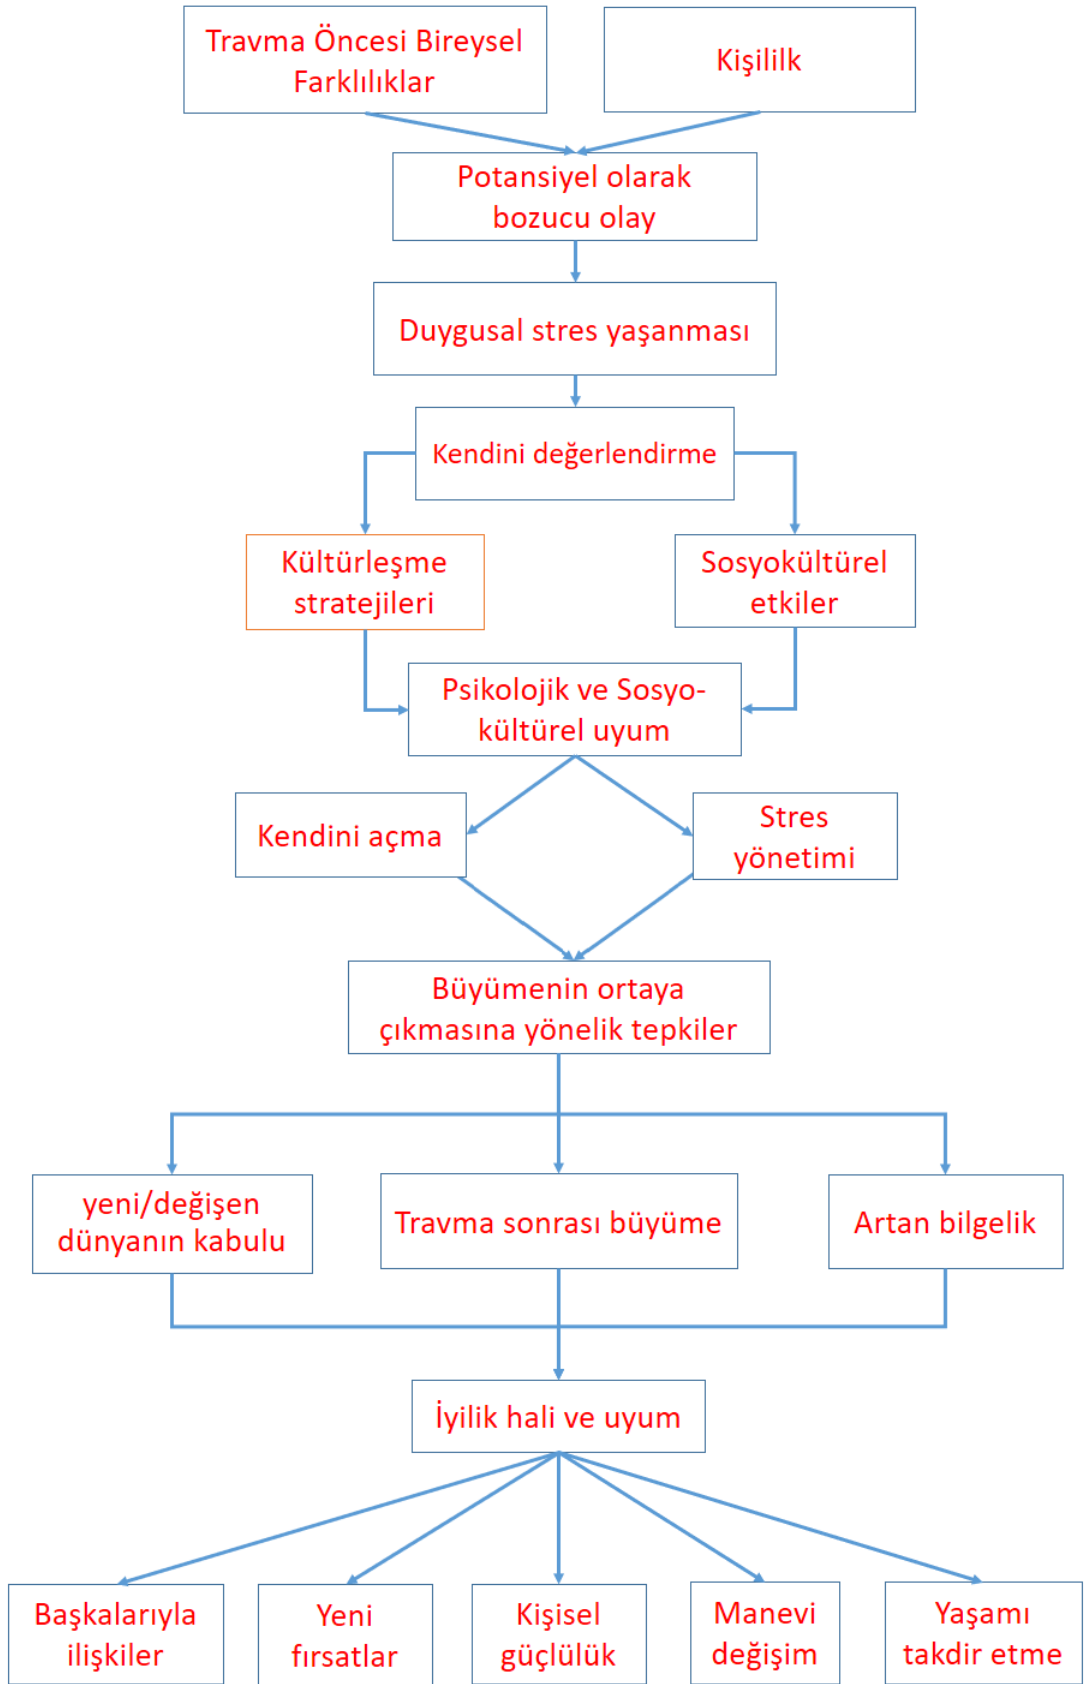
Travma Öncesi Bireysel Farklılıklar

Kişilik

Potansiyel olarak bozucu olay

Duygusal stres yaşanması

Kendini değerlendirme

Kültürleşme stratejileri

Sosyokültürel etkiler

Psikolojik ve Sosyo-kültürel uyum

Kendini açma

Stres yönetimi

Büyümenin ortaya çıkmasına yönelik tepkiler

yeni/değişen dünyanın kabulu

Travma sonrası büyüme

Artan bilgelik

İyilik hali ve uyum

Başkalarıyla ilişkiler

Yeni fırsatlar

Kişisel güçlülük

Manevi değişim

Yaşamı takdir etme